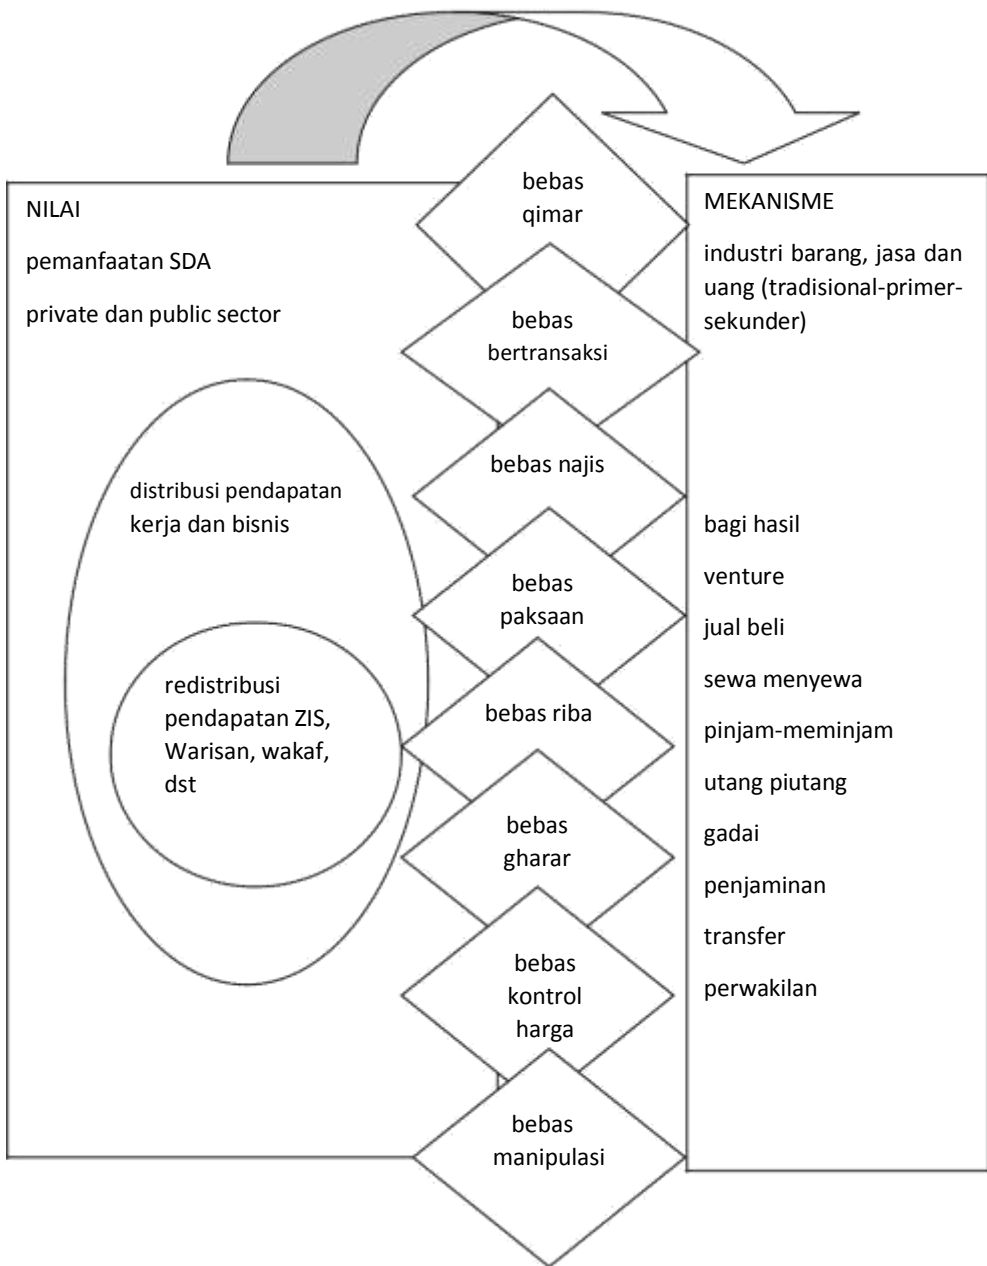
NILAI

pemanfaatan SDA

private dan public sector

distribusi pendapatan kerja dan bisnis

redistribusi pendapatan ZIS, Warisan, wakaf, dst

bebas qimar

bebas bertransaksi

bebas najis

bebas paksaan

bebas riba

bebas gharar

bebas kontrol harga

bebas manipulasi

MEKANISME

industri barang, jasa dan uang (tradisional-primer-sekunder)

bagi hasil

venture

jual beli

sewa menyewa

pinjam-meminjam

utang piutang

gadai

penjaminan

transfer

perwakilan